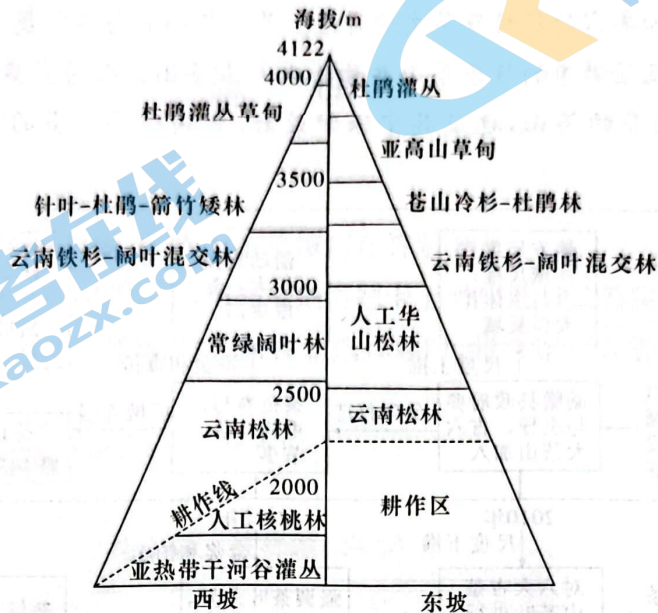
海拔/m
4122
4000
杜鹃灌丛草甸
杜鹃灌丛
亚高山草甸
3500
针叶-杜鹃-箭竹矮林
苍山冷杉-杜鹃林
云南铁杉-阔叶混交林
云南铁杉-阔叶混交林
3000
常绿阔叶林
人工华山松林
2500
云南松林
云南松林
耕作线
2000
人工核桃林
耕作区
亚热带干河谷灌丛
西坡
东坡
考试在线
kaozx.com